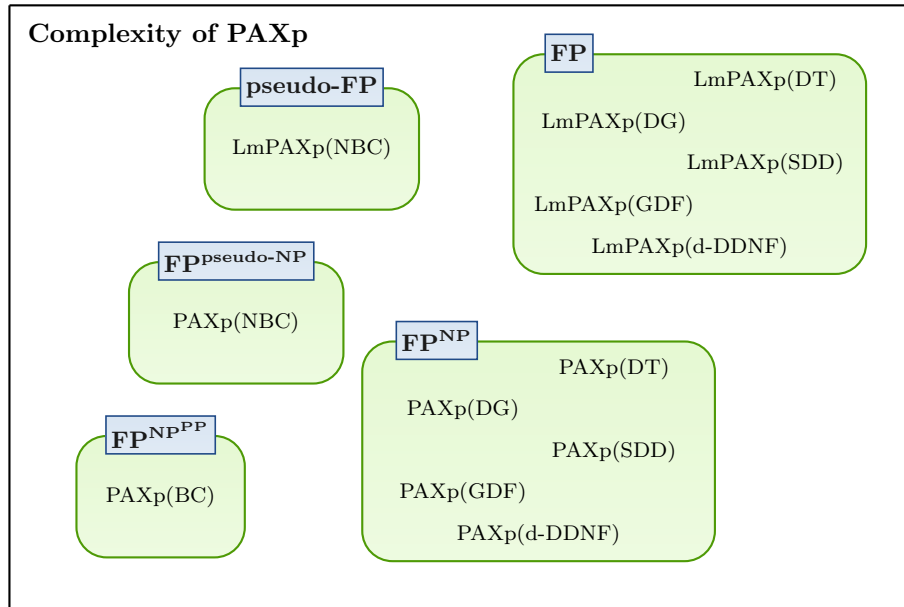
Complexity of PAXp

pseudo-FP

LmPAXp(NBC)

FP

LmPAXp(DT)

LmPAXp(DG)

LmPAXp(SDD)

LmPAXp(GDF)

LmPAXp(d-DDNF)

$\mathbf{FP^{pseudo\text{-}NP}}$

PAXp(NBC)

$\mathbf{FP^{NP}}$

PAXp(DT)

PAXp(DG)

PAXp(SDD)

PAXp(GDF)

PAXp(d-DDNF)

$\mathbf{FP^{NP^{PP}}}$

PAXp(BC)